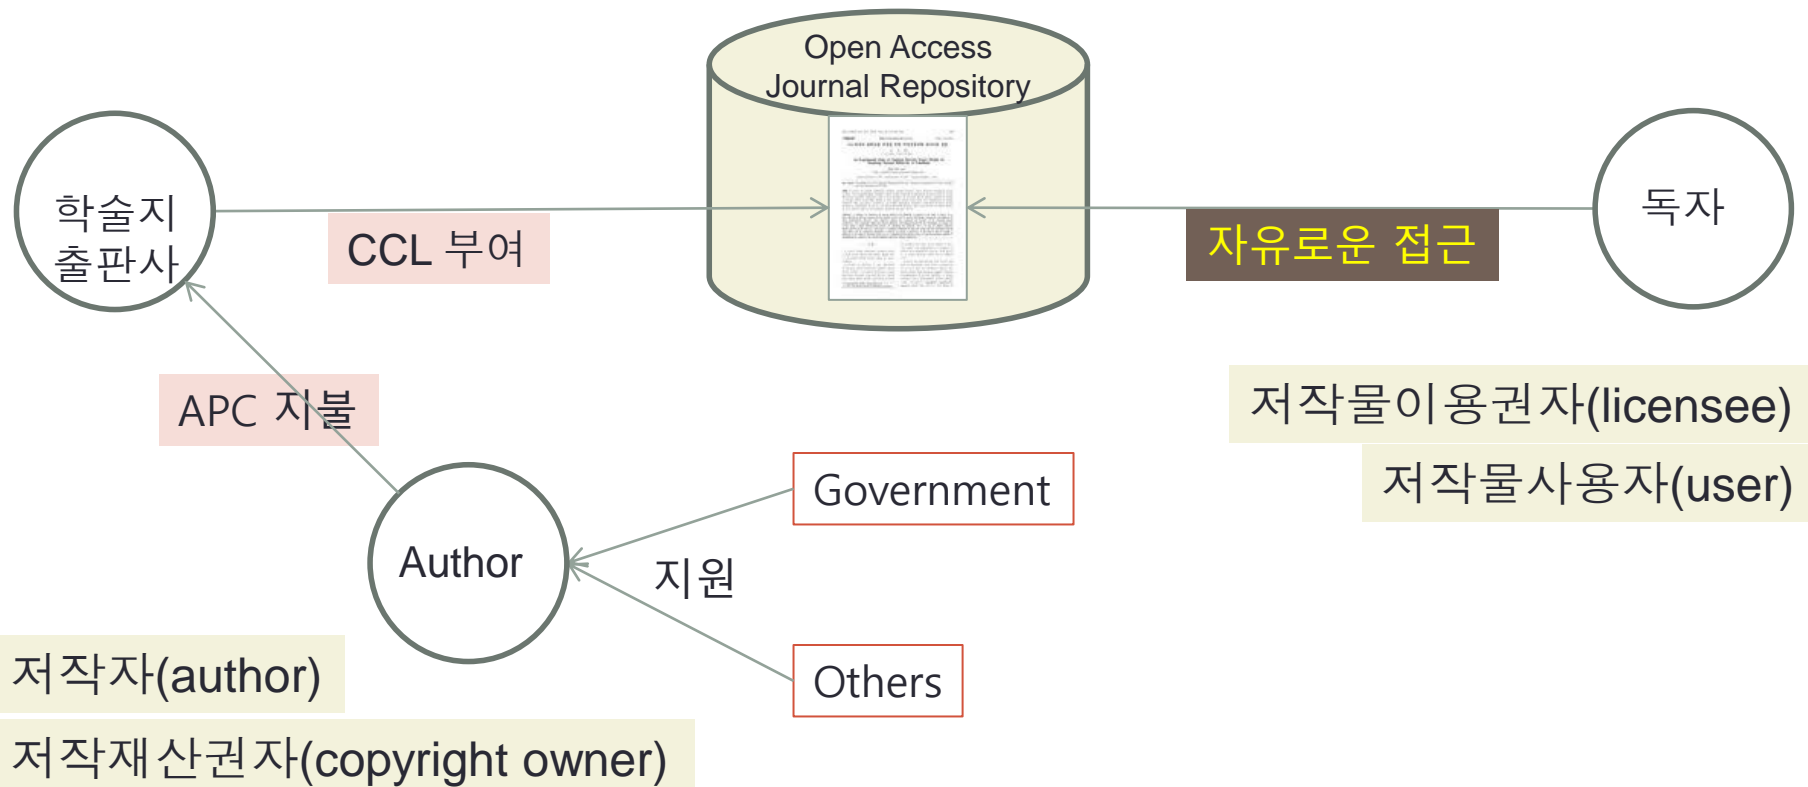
Open Access Journal Repository

학술지 출판사

CCL 부여

자유로운 접근

독자

APC 지불

저작물이용권자(licensee)

저작물사용자(user)

Government

Author

지원

Others

저작자(author)

저작재산권자(copyright owner)